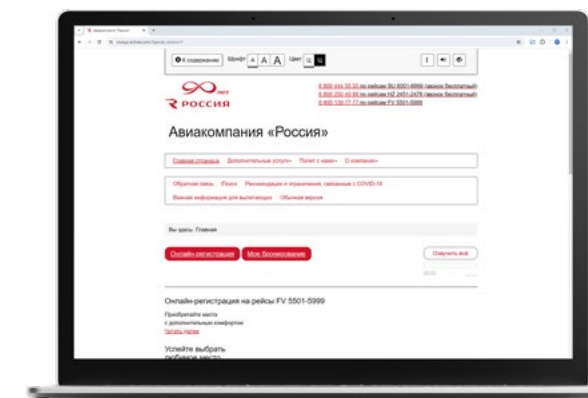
К содержанию Шрифт A A A Цвет Ц Ц

90 лет
РОССИЯ

8 800 444 55 55 по рейсам SU 6001-6999 (звонок бесплатный)
8 800 250 45 55 по рейсам HZ 2401-2479 (звонок бесплатный)
8 800 120 77 77 по рейсам FV 5501-5999

Авиакомпания «Россия»

Главная страница Дополнительные услуги Полет с нами О компании

Обратная связь Поиск Рекомендации и ограничения, связанные с COVID-19
Важная информация для вылетающих Обычная версия

Вы здесь: Главная

Онлайн-регистрация Мое бронирование

Озвучить всё

Онлайн-регистрация на рейсы FV 5501-5999

Приобретайте места
с дополнительным комфортом
Читать далее

Успейте выбрать
любимое место